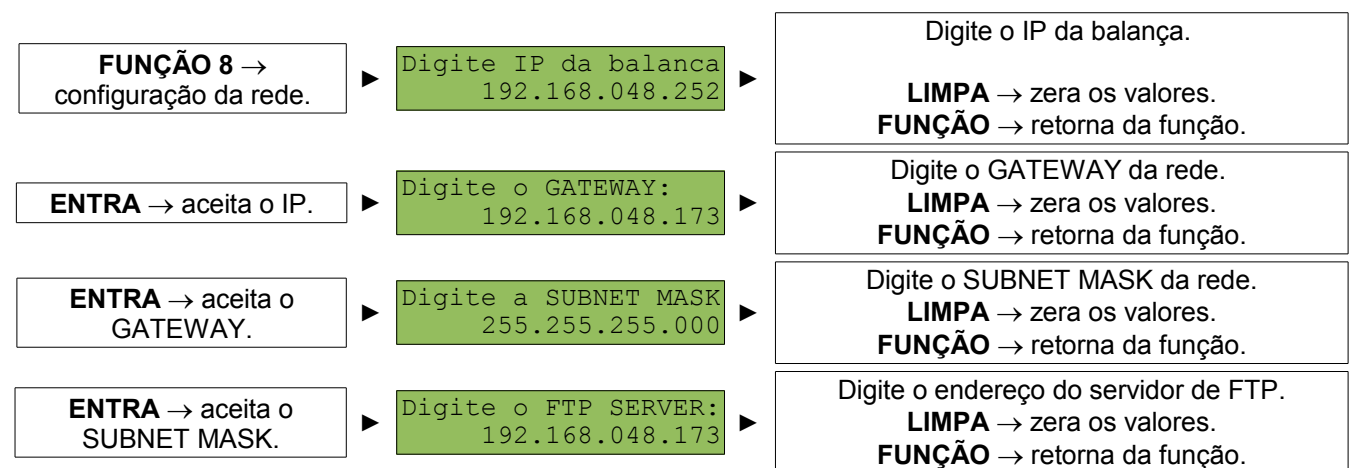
**FUNÇÃO 8** $\rightarrow$ configuração da rede.

Digite IP da balanca
192.168.048.252

Digite o IP da balança.

**LIMPA** $\rightarrow$ zera os valores.
**FUNÇÃO** $\rightarrow$ retorna da função.

**ENTRA** $\rightarrow$ aceita o IP.

Digite o GATEWAY:
192.168.048.173

Digite o GATEWAY da rede.
**LIMPA** $\rightarrow$ zera os valores.
**FUNÇÃO** $\rightarrow$ retorna da função.

**ENTRA** $\rightarrow$ aceita o GATEWAY.

Digite a SUBNET MASK
255.255.255.000

Digite o SUBNET MASK da rede.
**LIMPA** $\rightarrow$ zera os valores.
**FUNÇÃO** $\rightarrow$ retorna da função.

**ENTRA** $\rightarrow$ aceita o SUBNET MASK.

Digite o FTP SERVER:
192.168.048.173

Digite o endereço do servidor de FTP.
**LIMPA** $\rightarrow$ zera os valores.
**FUNÇÃO** $\rightarrow$ retorna da função.